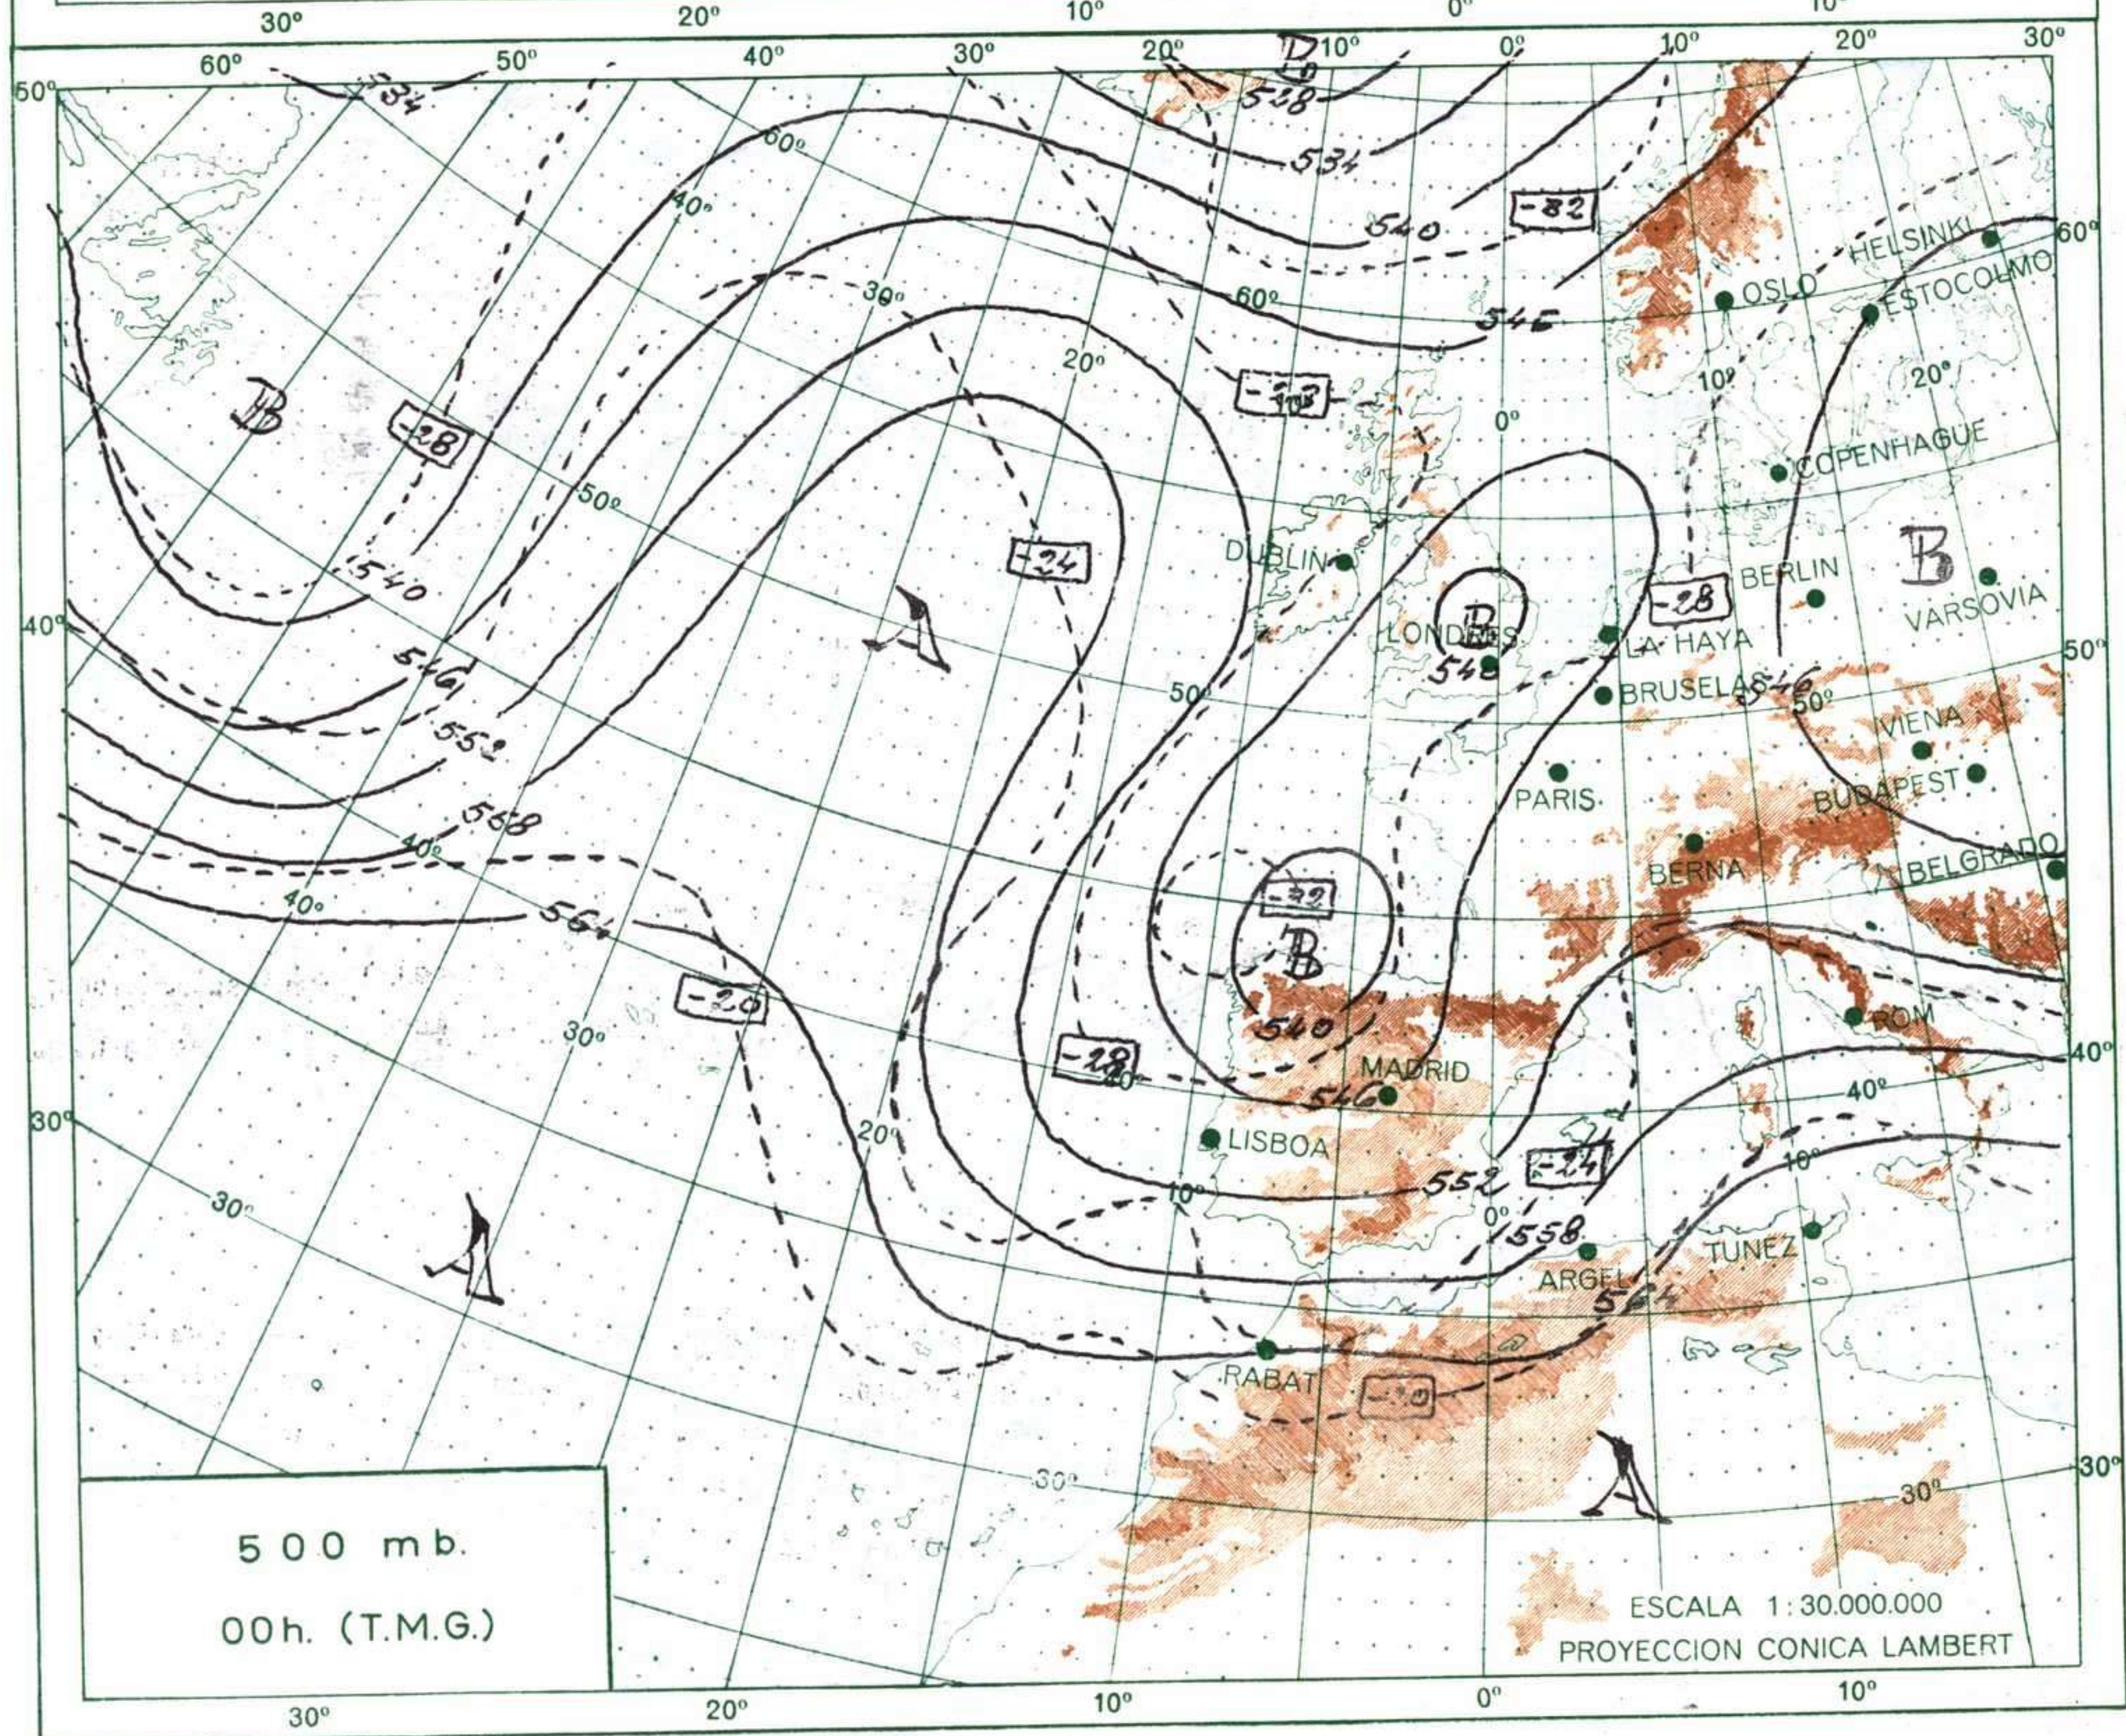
30° 20° 10° 0° 10°

60° 50° 40° 30° 20° B 10° 0° 10° 20° 30°

50°

534 528 534 540 -32 546 60° 40° 30° -33 20° 60° -28 B 50° -24 540 546 552 558 564 40° 40° -20 30° A 20°

OSLO HELSINKI ESTOCOLMO 60° 10° 20° COPENHAGUE 0° DUBLIN LONDRES B 546 BERLIN B VARSOVIA LA HAYA -28 BRUSELAS 546 50° 50° VIENA PARIS BUDAPEST BERNA BELGRADO -32 B 540 -28 MADRID 546 ROM 40° LISBOA 40° 552 -24 10° 10° 0° 558 ARGEL TUNEZ 564 RABAT -20 A A 30° 30° 30° 30°

500 mb.
00h. (T.M.G.)

ESCALA 1:30.000.000
PROYECCION CONICA LAMBERT

30° 20° 10° 0° 10°